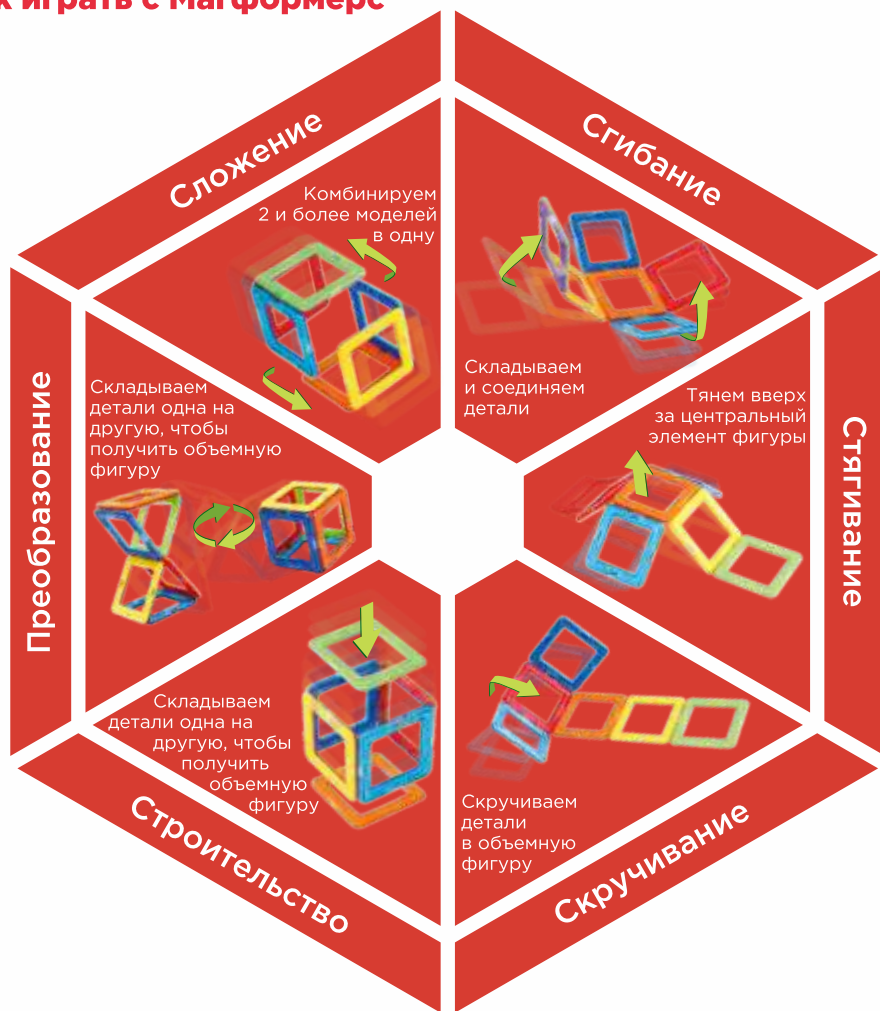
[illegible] играть с Магформерс

Сложение

Комбинируем 2 и более моделей в одну

Сгибание

Складываем и соединяем детали

Тянем вверх за центральный элемент фигуры

Стягивание

Преобразование

Складываем детали одна на другую, чтобы получить объемную фигуру

Складываем детали одна на другую, чтобы получить объемную фигуру

Строительство

Скручиваем детали в объемную фигуру

Скручивание